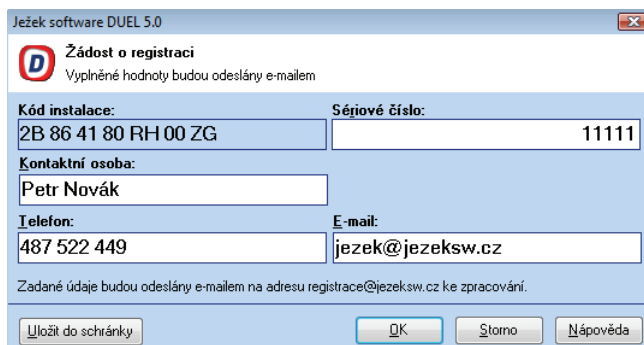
Ježek software DUEL 5.0

D

Žádost o registraci

Vyplněné hodnoty budou odeslány e-mailem

Kód instalace:

2B 86 41 80 RH 00 ZG

Sériové číslo:

11111

Kontaktní osoba:

Petr Novák

Telefon:

487 522 449

E-mail:

jezek@jezeksw.cz

Zadané údaje budou odeslány e-mailem na adresu registrace@jezeksw.cz ke zpracování.

Uložit do schránky

OK

Storno

Nápověda